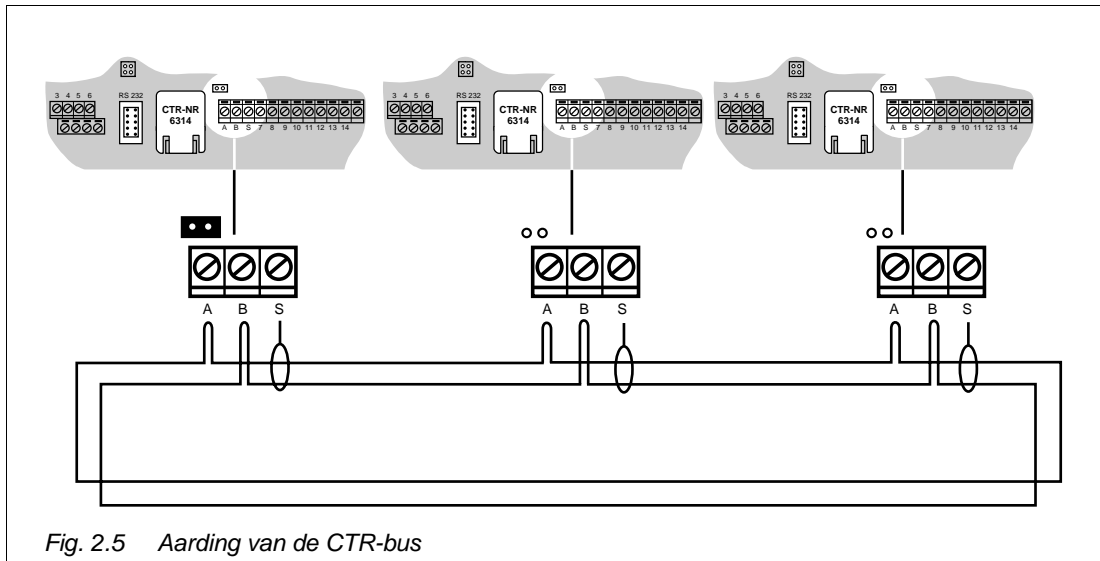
3 4 5 6
RS 232
CTR-NR
6314
A B S 7 8 9 10 11 12 13 14

3 4 5 6
RS 232
CTR-NR
6314
A B S 7 8 9 10 11 12 13 14

3 4 5 6
RS 232
CTR-NR
6314
A B S 7 8 9 10 11 12 13 14

A B S

A B S

A B S

Fig. 2.5 Aarding van de CTR-bus